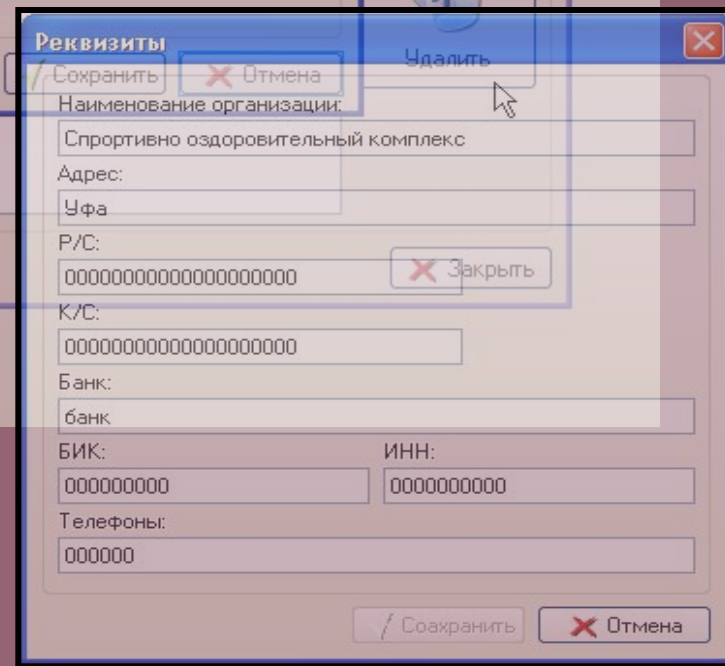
Реквизиты

Сохранить
Отмена
Удалить

Наименование организации:
Спротивно оздоровительный комплекс
Адрес:
Уфа
Р/С:
00000000000000000000
Закрыть
К/С:
00000000000000000000
Банк:
банк
БИК:
000000000
ИНН:
0000000000
Телефоны:
000000

Соахранить
Отмена